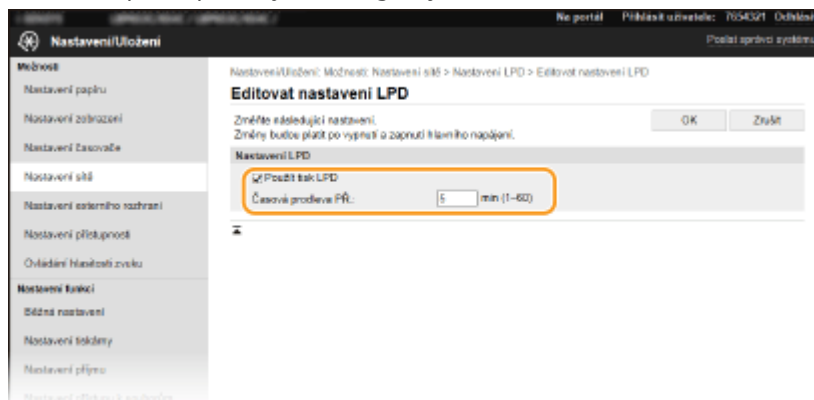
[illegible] Na portál Přihlásit uživatele: 7654321 Odhlásit

Nastavení/Uložení

Poslat správci systému

Možnosti

Nastavení papíru

Nastavení zobrazení

Nastavení časovače

Nastavení sítě

Nastavení externího rozhraní

Nastavení přístupnosti

Ovládání hlasitosti zvuku

Nastavení funkcí

Běžná nastavení

Nastavení tiskárny

Nastavení příjmu

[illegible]

Nastavení/Uložení: Možnosti: Nastavení sítě > Nastavení LPD > Editovat nastavení LPD

Editovat nastavení LPD

Změňte následující nastavení.
Změny budou platit po vypnutí a zapnutí hlavního napájení.

OK

Zrušit

Nastavení LPD

Použít tisk LPD

Časová prodleva PŘ.: 5 min (1–60)